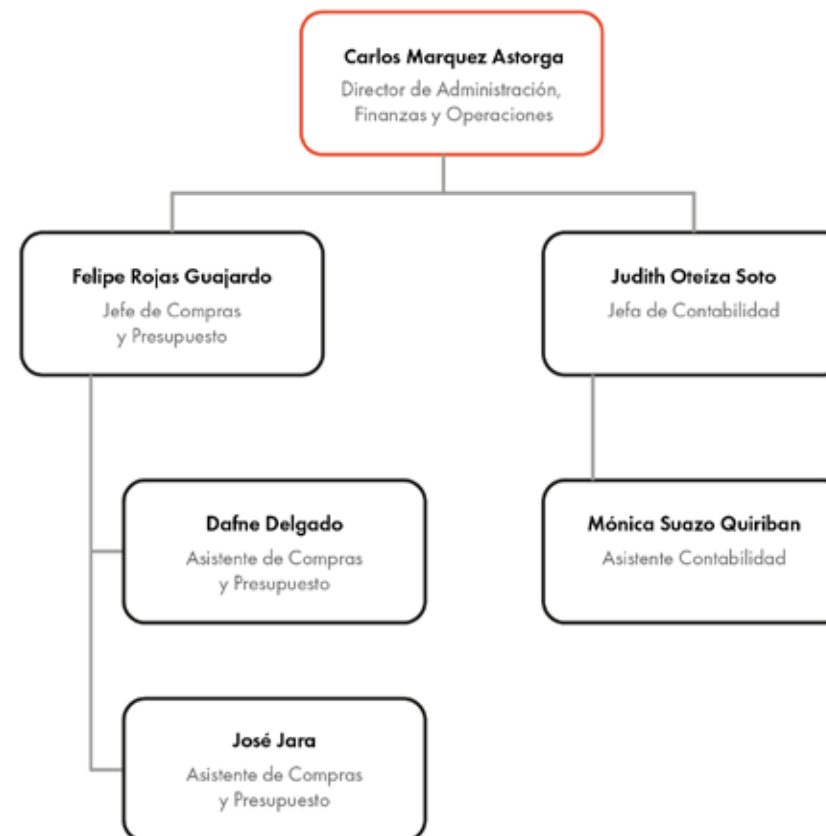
Carlos Marquez Astorga
Director de Administración, Finanzas y Operaciones

Felipe Rojas Guajardo
Jefe de Compras y Presupuesto

Judith Oteíza Soto
Jefa de Contabilidad

Dafne Delgado
Asistente de Compras y Presupuesto

Mónica Suazo Quiriban
Asistente Contabilidad

José Jara
Asistente de Compras y Presupuesto